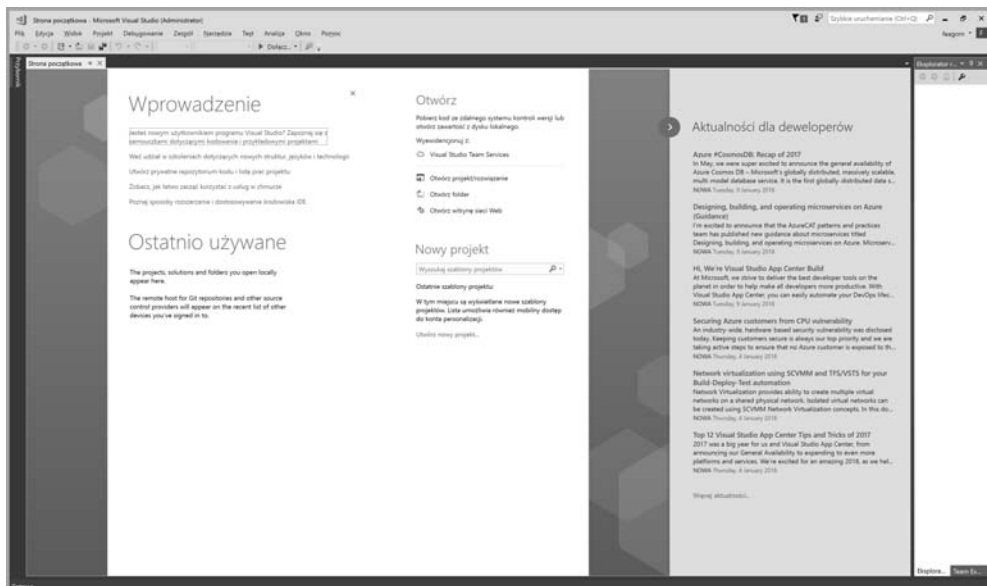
Strona początkowa - Microsoft Visual Studio (Administrator)

Plik Edycja Widok Projekt Debugowanie Zespół Narzędzia Test Analiza Okno Pomoc

Szybkie uruchamianie (Ctrl+Q)

Dołącz...

Strona początkowa

Wprowadzenie

Jesteś nowym użytkownikiem programu Visual Studio? Zapoznaj się z samouczkami dotyczącymi kodowania i przykładowymi projektami

Weź udział w szkoleniach dotyczących nowych struktur, języków i technologii

Utwórz prywatne repozytorium kodu i listę prac projektu

Zobacz, jak łatwo zacząć korzystać z usług w chmurze

Poznaj sposoby rozszerzania i dostosowywania środowiska IDE

Ostatnio używane

The projects, solutions and folders you open locally appear here.

The remote host for Git repositories and other source control providers will appear on the recent list of other devices you've signed in to.

Otwórz

Pobierz kod ze zdalnego systemu kontroli wersji lub otwórz zawartość z dysku lokalnego.

Wyewidencjonuj z:

Visual Studio Team Services

Otwórz projekt/rozwiązanie

Otwórz folder

Otwórz witrynę sieci Web

Nowy projekt

Wyszukaj szablony projektów

Ostatnie szablony projektu:

W tym miejscu są wyświetlane nowe szablony projektów. Lista umożliwia również mobilny dostęp do konta personalizacji.

Utwórz nowy projekt...

Aktualności dla deweloperów

Azure #CosmosDB: Recap of 2017
In May, we were super excited to announce the general availability of Azure Cosmos DB – Microsoft's globally distributed, massively scalable, multi model database service. It is the first globally-distributed data s...
NOWA Tuesday, 9 January 2018

Designing, building, and operating microservices on Azure (Guidance)
I'm excited to announce that the AzureCAT patterns and practices team has published new guidance about microservices titled Designing, building, and operating microservices on Azure. Microserv...
NOWA Tuesday, 9 January 2018

Hi, We're Visual Studio App Center Build
At Microsoft, we strive to deliver the best developer tools on the planet in order to help make all developers more productive. With Visual Studio App Center, you can easily automate your DevOps lifec...
NOWA Tuesday, 9 January 2018

Securing Azure customers from CPU vulnerability
An industry-wide, hardware based security vulnerability was disclosed today. Keeping customers secure is always our top priority and we are taking active steps to ensure that no Azure customer is exposed to th...
NOWA Thursday, 4 January 2018

Network virtualization using SCVMM and TFS/VSTS for your Build-Deploy-Test automation
Network Virtualization provides ability to create multiple virtual networks on a shared physical network. Isolated virtual networks can be created using SCVMM Network Virtualization concepts. In this do...
NOWA Thursday, 4 January 2018

Top 12 Visual Studio App Center Tips and Tricks of 2017
2017 was a big year for us and Visual Studio App Center, from announcing our General Availability to expanding to even more platforms and services. We're excited for an amazing 2018, as we hel...
NOWA Thursday, 4 January 2018

Więcej aktualności...

Eksplorator r...

Eksplora... Team Ex...